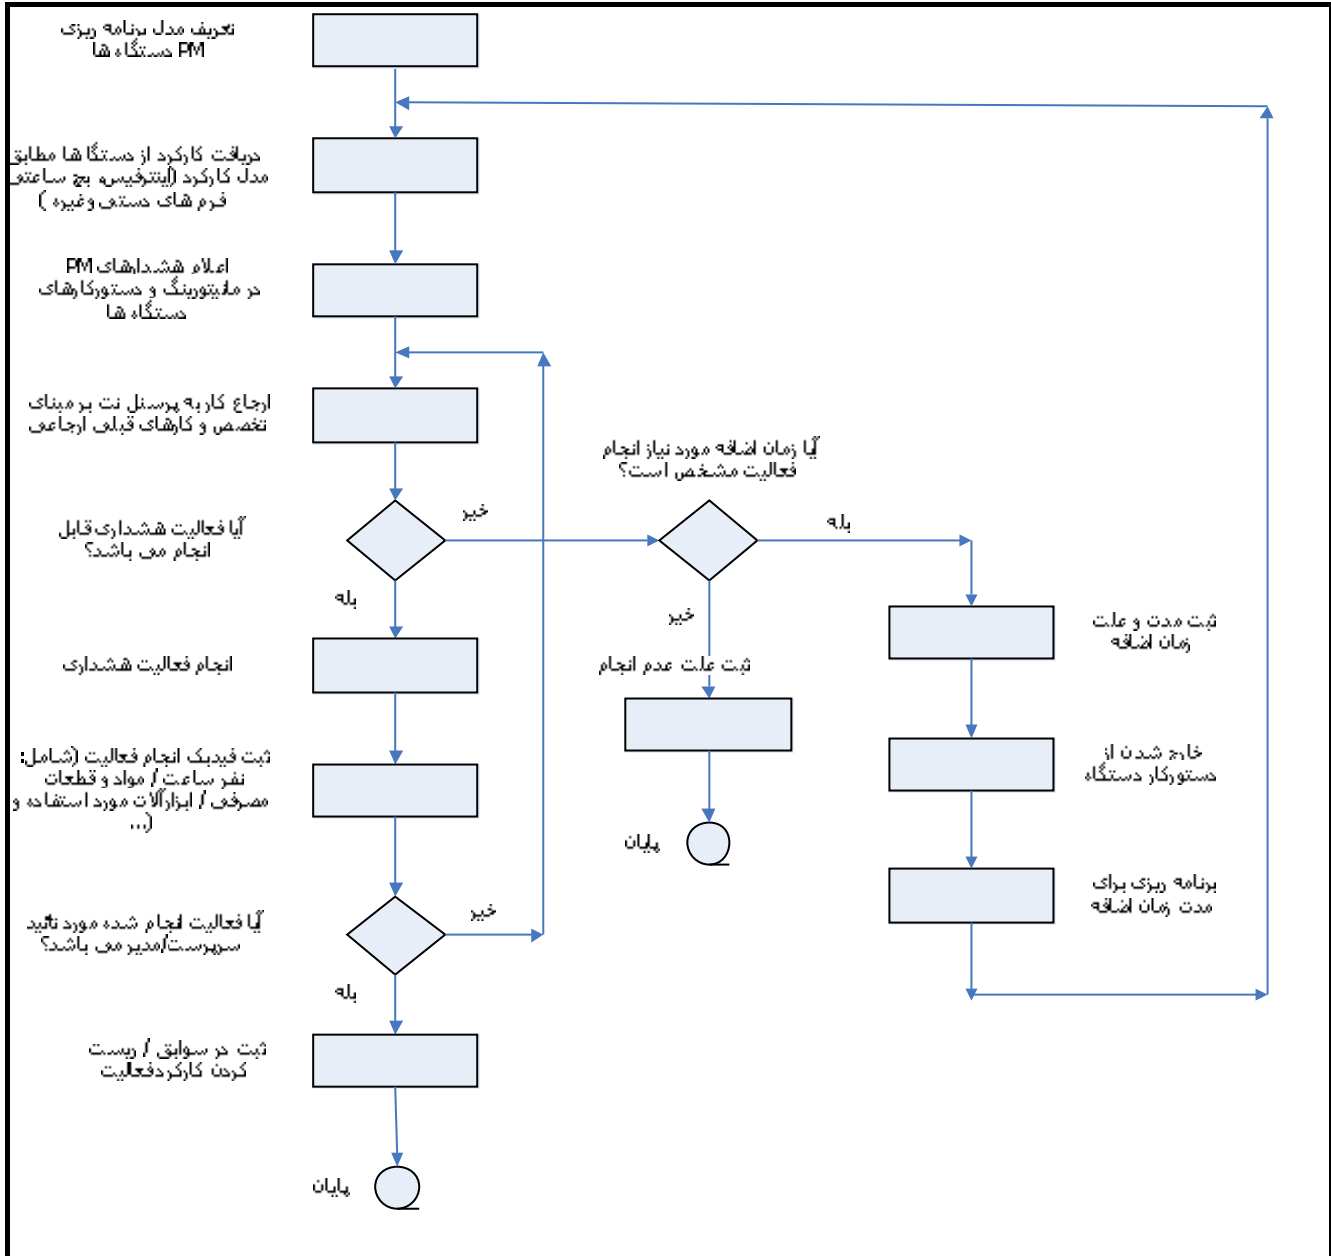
تعریف مدل برنامه ریزی PM دستگاه ها

دریافت کارکرد از دستگاه ها مطابق مدل کارکرد (اینترفیس، بچ ساعتی، فرم های دستی وغیره )

اعلام هشدارهای PM در مانیتورینگ و دستورکارهای دستگاه ها

ارجاع کار به پرسنل نت بر مبنای تخصص و کارهای قبلی ارجاعی

آیا فعالیت هشداری قابل انجام می باشد؟

خیر

بله

آیا زمان اضافه مورد نیاز انجام فعالیت مشخص است؟

بله

خیر

ثبت مدت و علت زمان اضافه

انجام فعالیت هشداری

ثبت علت عدم انجام

ثبت فیدبک انجام فعالیت (شامل: نفر ساعت / مواد و قطعات مصرفی / ابزارآلات مورد استفاده و ...)

خارج شدن از دستورکار دستگاه

پایان

برنامه ریزی برای مدت زمان اضافه

آیا فعالیت انجام شده مورد تائید سرپرست/مدیر می باشد؟

خیر

بله

ثبت در سوابق / ریست کردن کارکردفعالیت

پایان